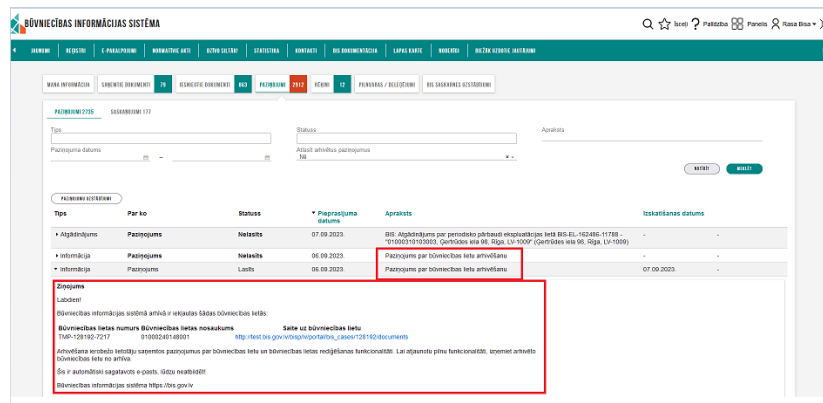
BŪVNIECĪBAS INFORMĀCIJAS SISTĒMA

Īsceļi Palīdzība Panelis Rasa Bisa

SĀKUMS | REĢISTRI | E-PAKALPOJUMI | NORMATĪVIE AKTI | BIEŽĀK UZDOTIE JAUTĀJUMI | STATISTIKA | KONTAKTI | BIS DOKUMENTĀCIJA | LAPAS KARTE | MODEĻI | BIEŽĀK UZDOTIE JAUTĀJUMI

MANA INFORMĀCIJA | SAŅEMTIE DOKUMENTI 79 | IESNIEGTIE DOKUMENTI 863 | PAZIŅOJUMI 7912 | RĒĶINI 12 | PILNVARAS / DELEĢĒJUMI | BIS SASKARNES IZSTRĀDĀTĀJIEM

PAZIŅOJUMI 7735 | SASKAŅOJUMI 177

Tips

Statuss

Apraksts

Paziņojuma datums

Atlasīt arhivētus paziņojumus
Nē

NOTĪRĪT | MEKLĒT

PAZIŅOJUMU IESTATĪJUMI

| Tips | Par ko | Statuss | Pieprasījuma datums | Apraksts | Izskatīšanas datums | |
|---|---|---|---|---|---|---|
| ▸ Atgādinājums | Paziņojums | Nelasīts | 07.09.2023. | BIS: Atgādinājums par periodisko pārbaudi ekspluatācijas lietā BIS-EL-162486-11788 - "01000310103003, Gertrūdes iela 98, Rīga, LV-1009" (Gertrūdes iela 98, Rīga, LV-1009) | - | - |
| ▸ Informācija | Paziņojums | Nelasīts | 06.09.2023. | Paziņojums par būvniecības lietu arhivēšanu | - | - |
| ▾ Informācija | Paziņojums | Lasīts | 06.09.2023. | Paziņojums par būvniecības lietu arhivēšanu | 07.09.2023. | - |

Ziņojums

Labdien!

Būvniecības informācijas sistēmā arhīvā ir iekļautas šādas būvniecības lietas:

| Būvniecības lietas numurs | Būvniecības lietas nosaukums | Saite uz būvniecības lietu |
|---|---|---|
| TMP-128192-7217 | 01000240148001 | http://test.bis.gov.lv/bisp/lv/portal/bis_cases/128192/documents |

Arhivēšana ierobežo lietotāju saņemtos paziņojumus par būvniecības lietu un būvniecības lietas rediģēšanas funkcionalitāti. Lai atjaunotu pilnu funkcionalitāti, izņemiet arhivēto būvniecības lietu no arhīva.

Šis ir automātiski sagatavots e-pasts, lūdzu neatbildiet!

Būvniecības informācijas sistēma https://bis.gov.lv